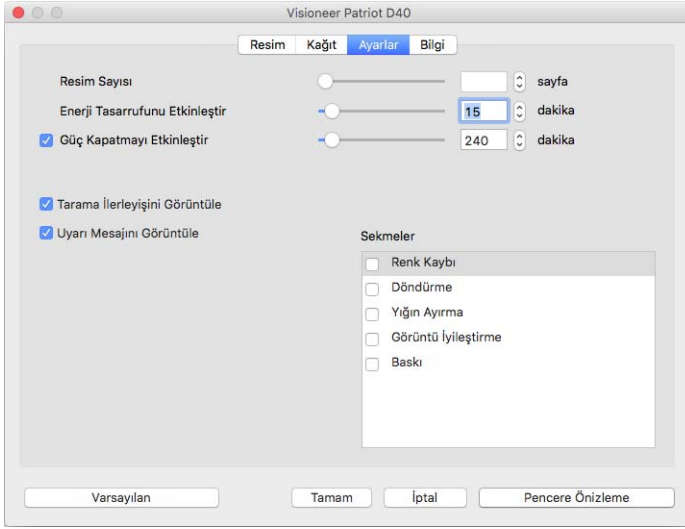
Visioneer Patriot D40

Resim | Kağıt | Ayarlar | Bilgi

Resim Sayısı sayfa

Enerji Tasarrufunu Etkinleştir 15 dakika

Güç Kapatmayı Etkinleştir 240 dakika

Tarama İlerleyişini Görüntüle

Uyarı Mesajını Görüntüle

Sekmeler

Renk Kaybı

Döndürme

Yığın Ayırma

Görüntü İyileştirme

Baskı

Varsayılan

Tamam

İptal

Pencere Önizleme